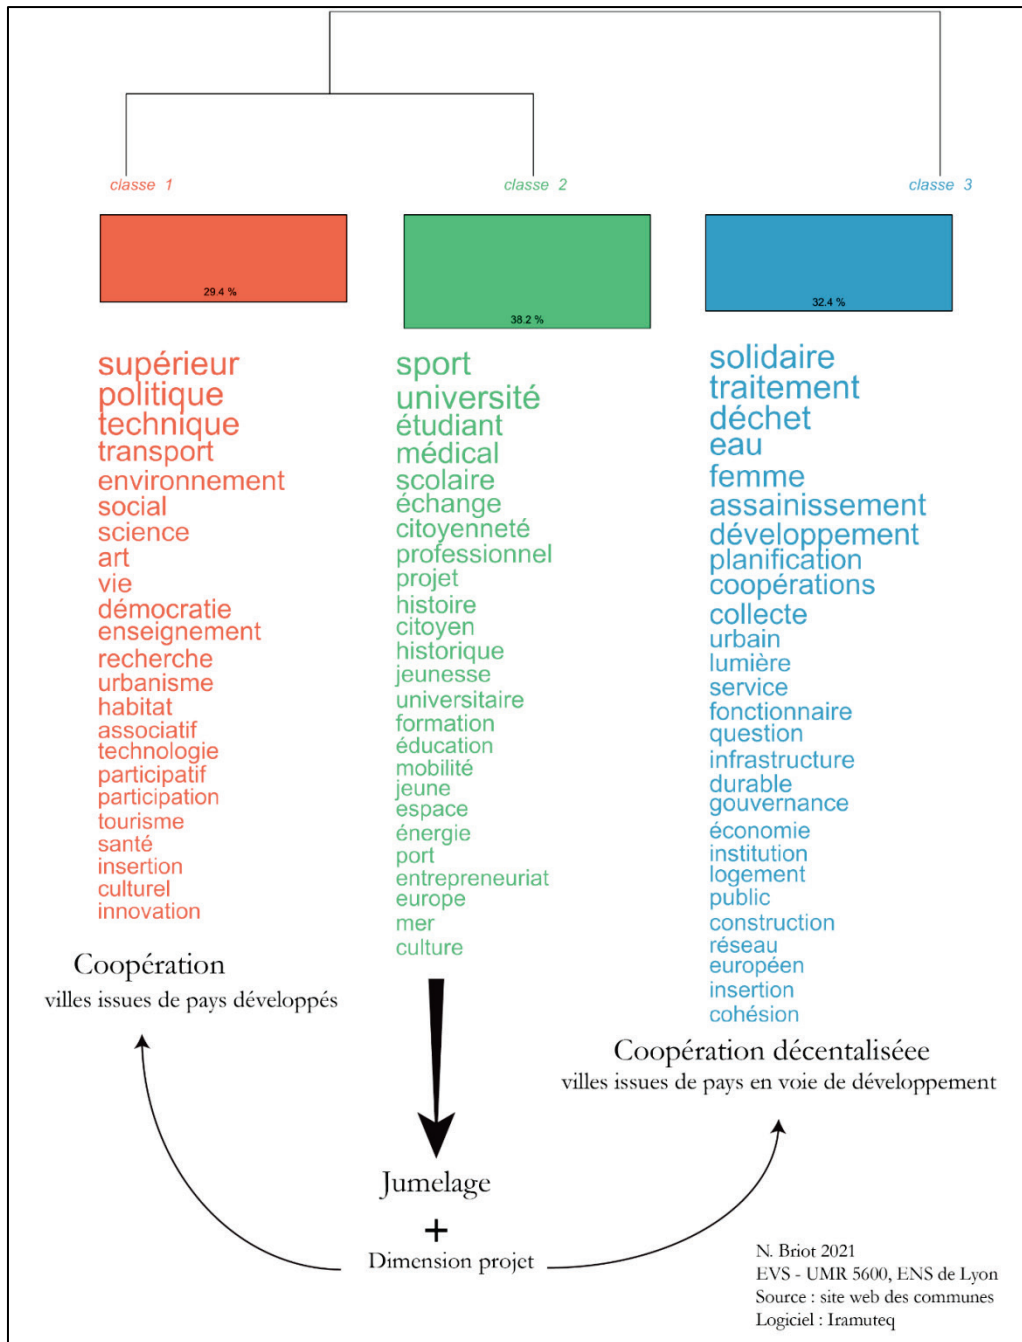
classe 1

29.4 %

supérieur
politique
technique
transport
environnement
social
science
art
vie
démocratie
enseignement
recherche
urbanisme
habitat
associatif
technologie
participatif
participation
tourisme
santé
insertion
culturel
innovation

Coopération
villes issues de pays développés

classe 2

38.2 %

sport
université
étudiant
médical
scolaire
échange
citoyenneté
professionnel
projet
histoire
citoyen
historique
jeunesse
universitaire
formation
éducation
mobilité
jeune
espace
énergie
port
entrepreneuriat
europe
mer
culture

classe 3

32.4 %

solidaire
traitement
déchet
eau
femme
assainissement
développement
planification
coopérations
collecte
urbain
lumière
service
fonctionnaire
question
infrastructure
durable
gouvernance
économie
institution
logement
public
construction
réseau
européen
insertion
cohésion

Coopération décentalisée
villes issues de pays en voie de développement

Jumelage
+
Dimension projet

N. Briot 2021
EVS - UMR 5600, ENS de Lyon
Source : site web des communes
Logiciel : Iramuteq